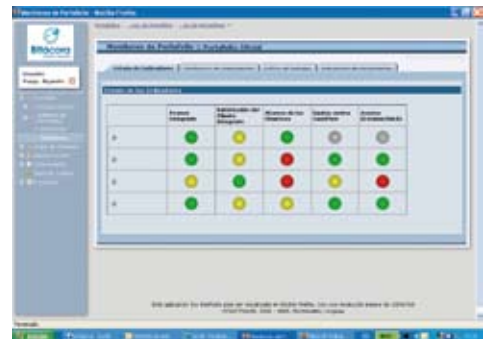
Monitoreo de Portafolio - Mozilla Firefox

Bitácora

Monitoreo de Portafolio | Portafolio Oficial

Estado de los Indicadores

| | Avance Integrado | Satisfacción del Cliente Integrada | Alcance de los Objetivos | Gestión sobre Cambios | Gestión de Riesgos |
|---|---|---|---|---|---|
| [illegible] | | | | | |
| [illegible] | | | | | |
| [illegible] | | | | | |
| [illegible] | | | | | |

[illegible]

Terminado